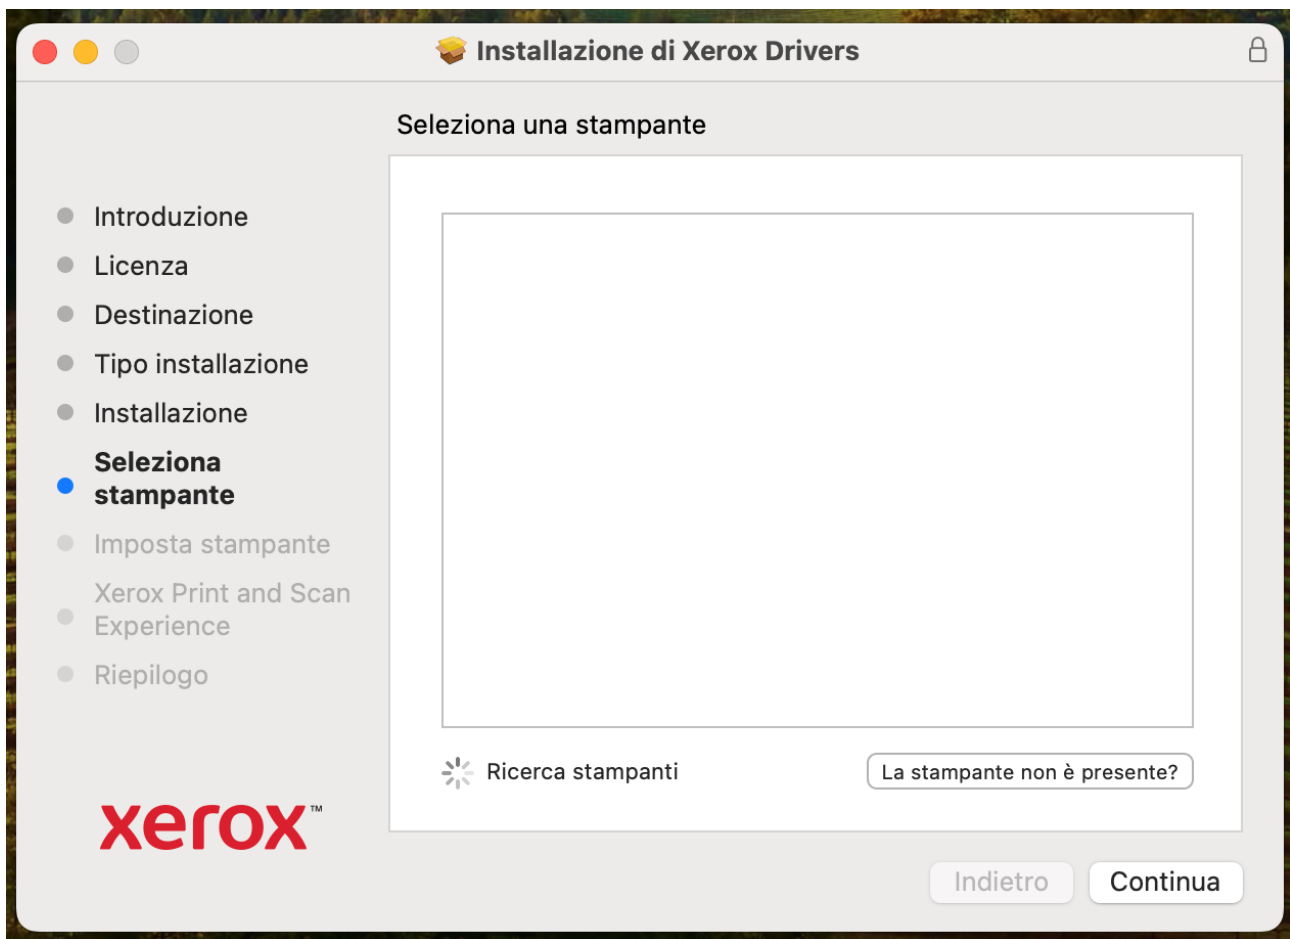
Installazione di Xerox Drivers

Seleziona una stampante

Introduzione
Licenza
Destinazione
Tipo installazione
Installazione
Seleziona stampante
Imposta stampante
Xerox Print and Scan Experience
Riepilogo

Ricerca stampanti
La stampante non è presente?

xerox™

Indietro
Continua